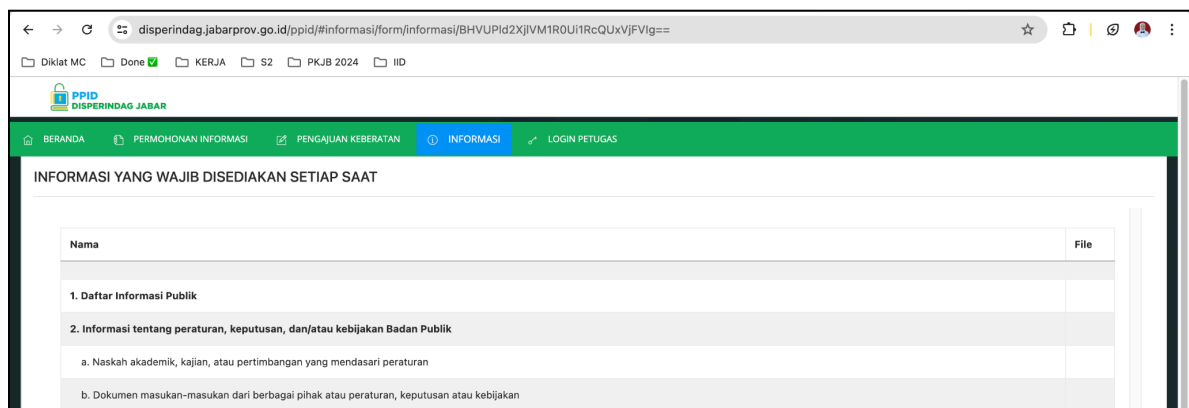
disperindag.jabarprov.go.id/ppid/#informasi/form/informasi/BHVUPld2XjlVM1R0Ui1RcQUxVjFVIg==

Diklat MC Done KERJA S2 PKJB 2024 IID

PPID
DISPERINDAG JABAR

BERANDA PERMOHONAN INFORMASI PENGAJUAN KEBERATAN INFORMASI LOGIN PETUGAS

INFORMASI YANG WAJIB DISEDIAKAN SETIAP SAAT

| Nama | File |
|---|---|
| | |
| 1. Daftar Informasi Publik | |
| 2. Informasi tentang peraturan, keputusan, dan/atau kebijakan Badan Publik | |
| a. Naskah akademik, kajian, atau pertimbangan yang mendasari peraturan | |
| b. Dokumen masukan-masukan dari berbagai pihak atau peraturan, keputusan atau kebijakan | |